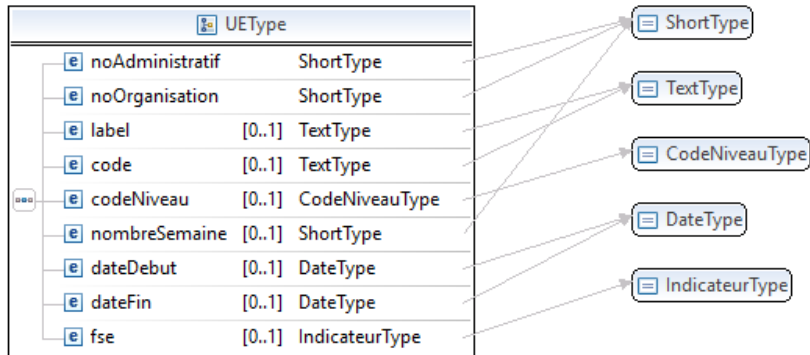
UEType

| | | |
|---|---|---|
| e noAdministratif | | ShortType |
| e noOrganisation | | ShortType |
| e label | [0..1] | TextType |
| e code | [0..1] | TextType |
| e codeNiveau | [0..1] | CodeNiveauType |
| e nombreSemaine | [0..1] | ShortType |
| e dateDebut | [0..1] | DateType |
| e dateFin | [0..1] | DateType |
| e fse | [0..1] | IndicateurType |

ShortType

TextType

CodeNiveauType

DateType

IndicateurType